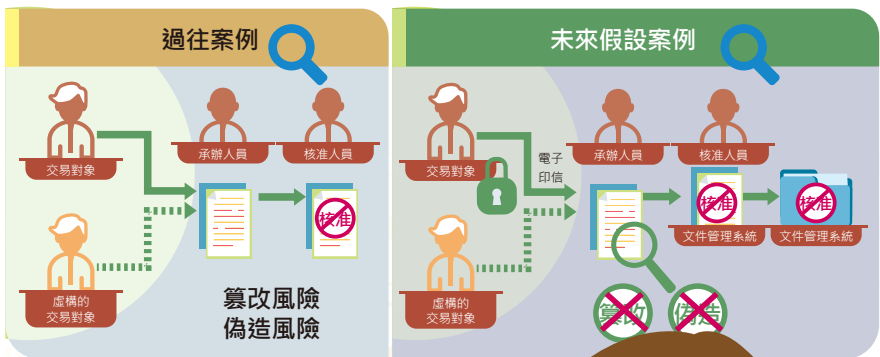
過往案例

交易對象

承辦人員

核准人員

核准

虛構的交易對象

篡改風險
偽造風險

未來假設案例

交易對象

電子印信

承辦人員

核准人員

核准

核准

文件管理系統

文件管理系統

虛構的交易對象

篡改

偽造